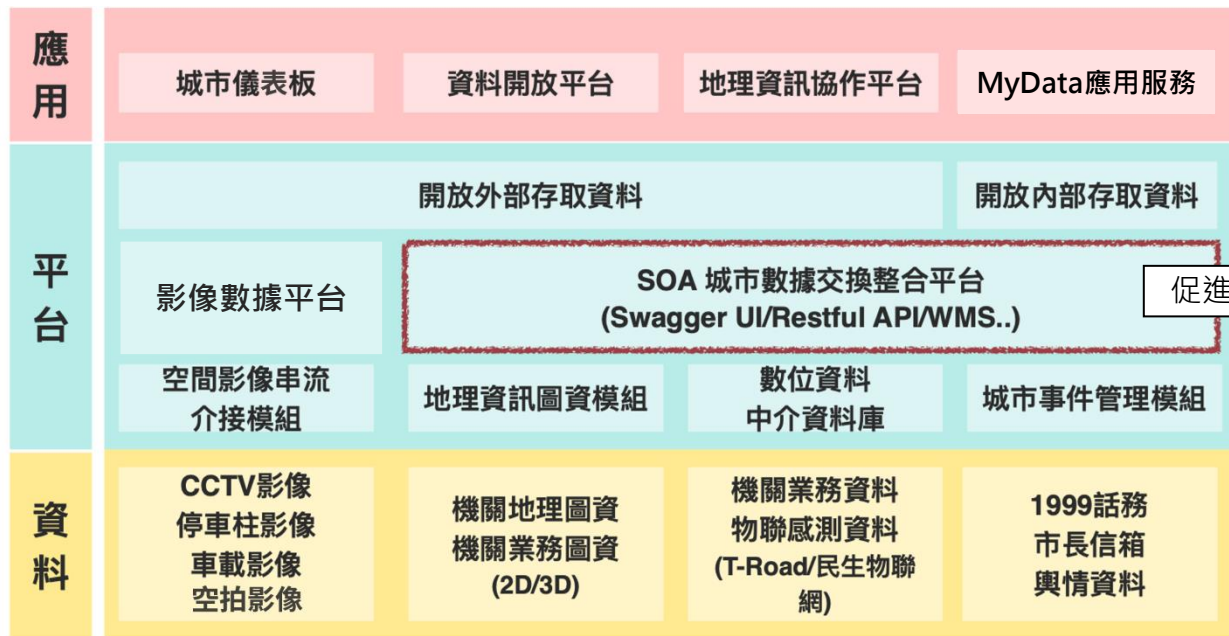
應用

城市儀表板

資料開放平台

地理資訊協作平台

MyData應用服務

平台

開放外部存取資料

開放內部存取資料

影像數據平台

SOA 城市數據交換整合平台 (Swagger UI/Restful API/WMS..)

促進

空間影像串流介接模組

地理資訊圖資模組

數位資料中介資料庫

城市事件管理模組

資料

CCTV影像
停車柱影像
車載影像
空拍影像

機關地理圖資
機關業務圖資
(2D/3D)

機關業務資料
物聯感測資料
(T-Road/民生物聯網)

1999話務
市長信箱
輿情資料